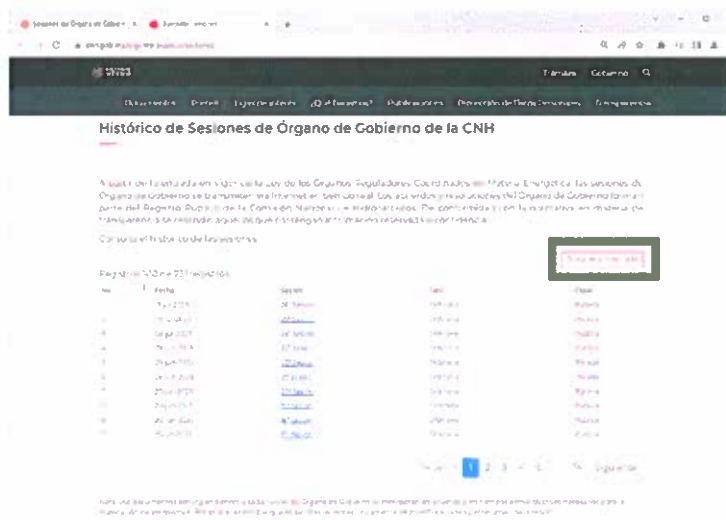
Sesiones de Órgano de Gobierno

Trámites Gobierno

Histórico de Sesiones de Órgano de Gobierno de la CNH

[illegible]

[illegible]

| No. | Fecha | Sesión | Tipo | Estatus |
|---|---|---|---|---|
| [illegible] | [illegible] | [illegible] | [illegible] | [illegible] |

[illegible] 1 2 3 4 5 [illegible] Siguiente

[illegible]